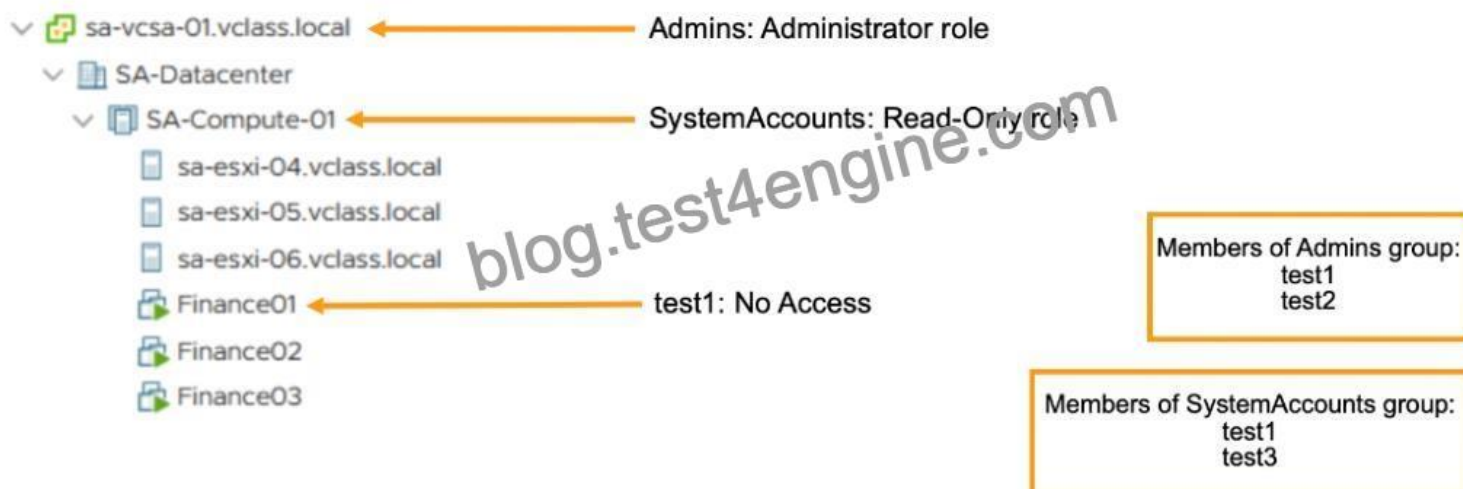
sa-vcsa-01.vclass.local
Admins: Administrator role
SA-Datacenter
SA-Compute-01
SystemAccounts: Read-Only role
sa-esxi-04.vclass.local
sa-esxi-05.vclass.local
sa-esxi-06.vclass.local
Finance01
test1: No Access
Finance02
Finance03

blog.test4engine.com

Members of Admins group:
test1
test2

Members of SystemAccounts group:
test1
test3